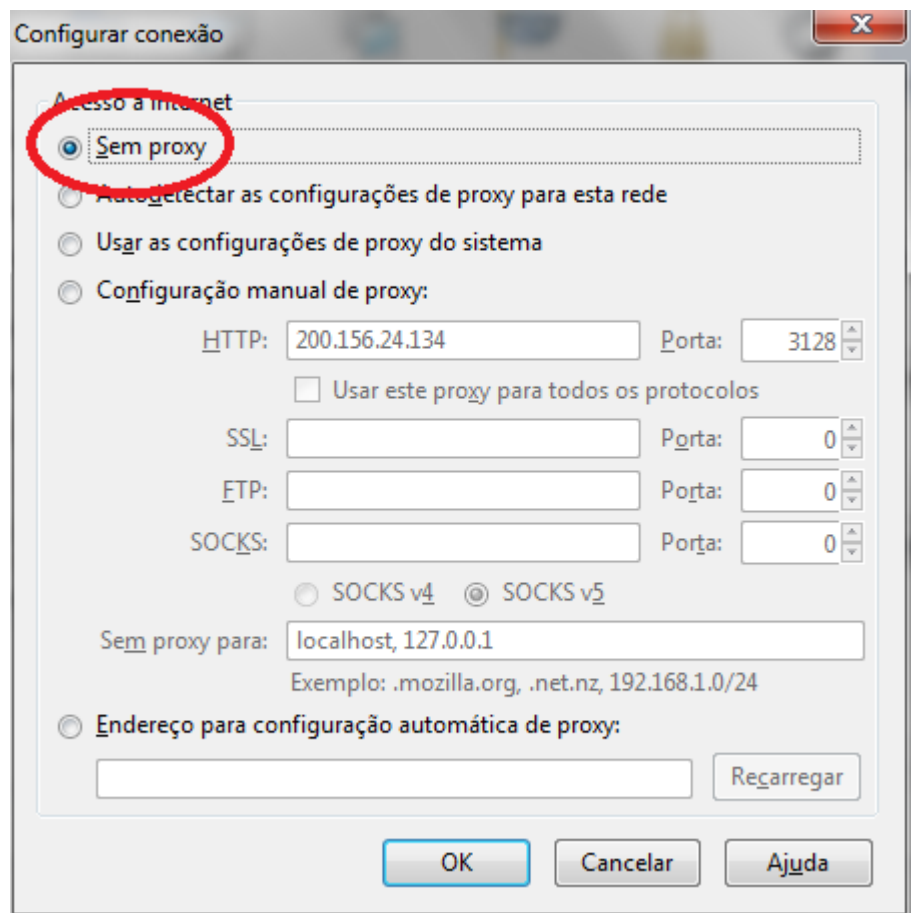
Configurar conexão

Acesso à internet

Sem proxy

Autodetectar as configurações de proxy para esta rede

Usar as configurações de proxy do sistema

Configuração manual de proxy:

HTTP: 200.156.24.134 Porta: 3128

Usar este proxy para todos os protocolos

SSL: Porta: 0

FTP: Porta: 0

SOCKS: Porta: 0

SOCKS v4 SOCKS v5

Sem proxy para: localhost, 127.0.0.1

Exemplo: .mozilla.org, .net.nz, 192.168.1.0/24

Endereço para configuração automática de proxy:

Recarregar

OK Cancelar Ajuda